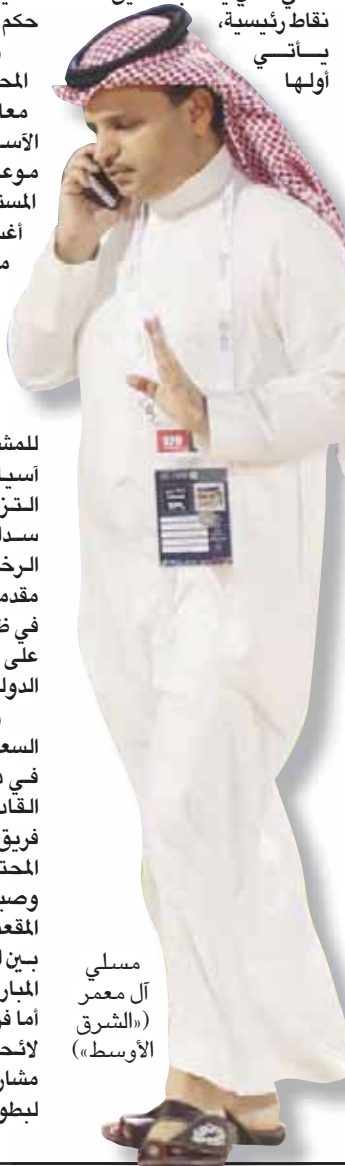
نقاط رئيسية، يأتي أولها

حكم

المح
معا
الآس
موع
المس
أغ
م

للمش
آسيا
التز
سدا
الرخ
مقدم
في ظ
على
الدول

السع
في
القاد
فريق
المحت
وصب
المقع
بين
المبار
أما ف
لائح
مشار
لبطو

مسلي آل معمر («الشرق الأوسط»)